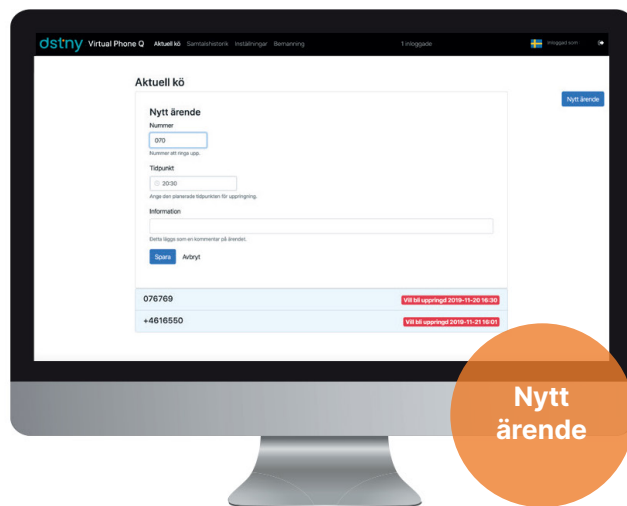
dstny Virtual Phone Q Aktuell kö Samtalshistorik Inställningar Bemanning

1 inloggade

Inloggad som

Aktuell kö

Nytt ärende

Nytt ärende

Nummer

070

Nummer att ringa upp.

Tidpunkt

20:30

Ange den planerade tidpunkten för uppringning.

Information

Detta läggs som en kommentar på ärendet.

Spara Avbryt

076769

Vill bli uppringd 2019-11-20 16:30

+4616550

Vill bli uppringd 2019-11-21 16:01

Nytt ärende